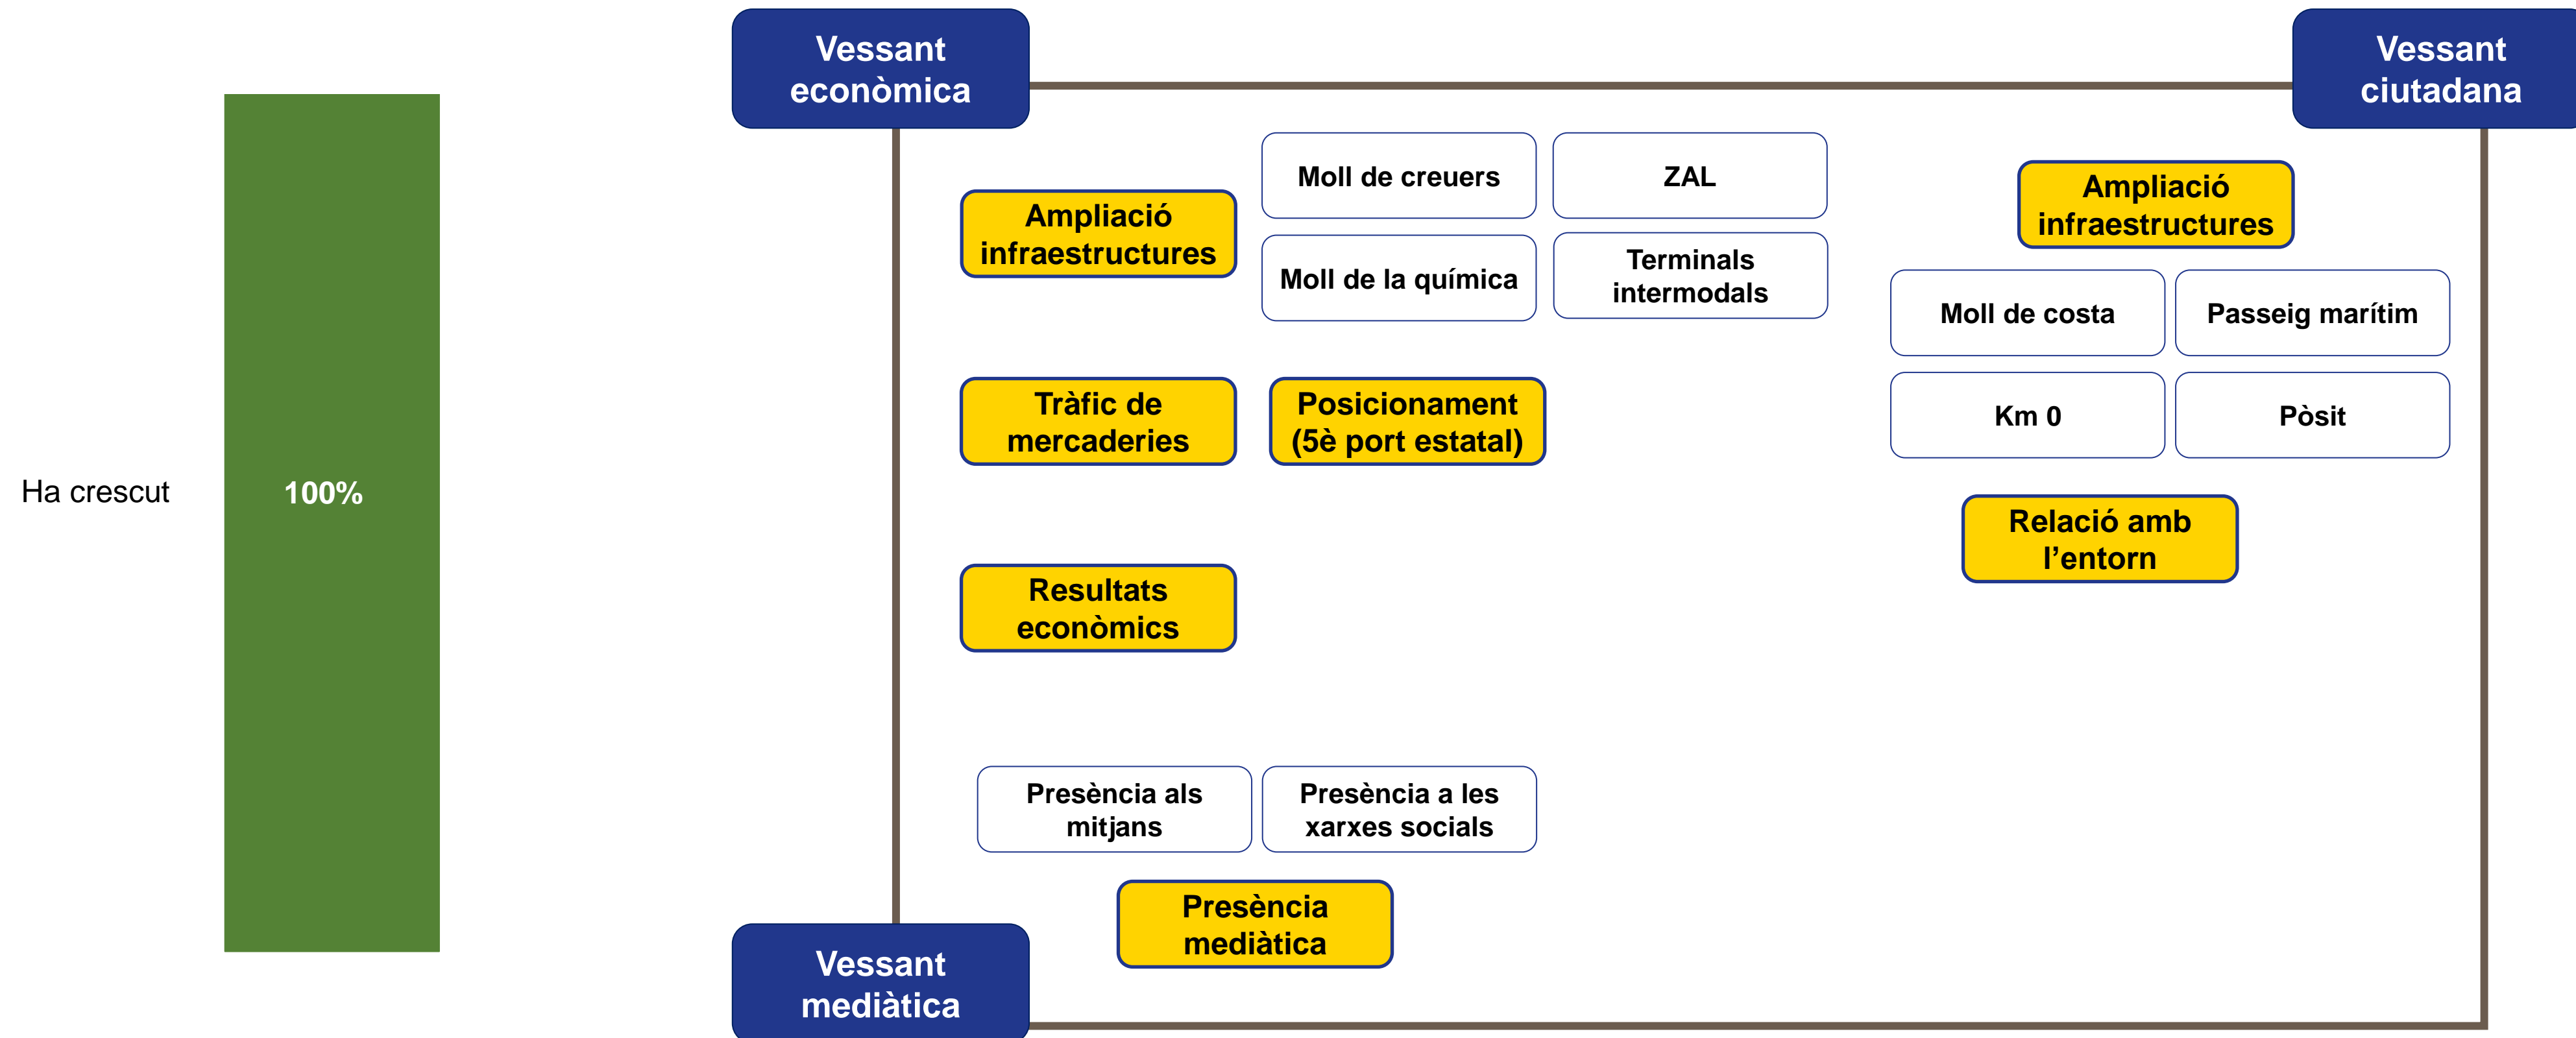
Ha crescut

100%

Vessant econòmica

Vessant ciutadana

Ampliació infraestructures

Moll de creuers

ZAL

Moll de la química

Terminals intermodals

Tràfic de mercaderies

Posicionament (5è port estatal)

Resultats econòmics

Ampliació infraestructures

Moll de costa

Passeig marítim

Km 0

Pòsit

Relació amb l'entorn

Presència als mitjans

Presència a les xarxes socials

Presència mediàtica

Vessant mediàtica